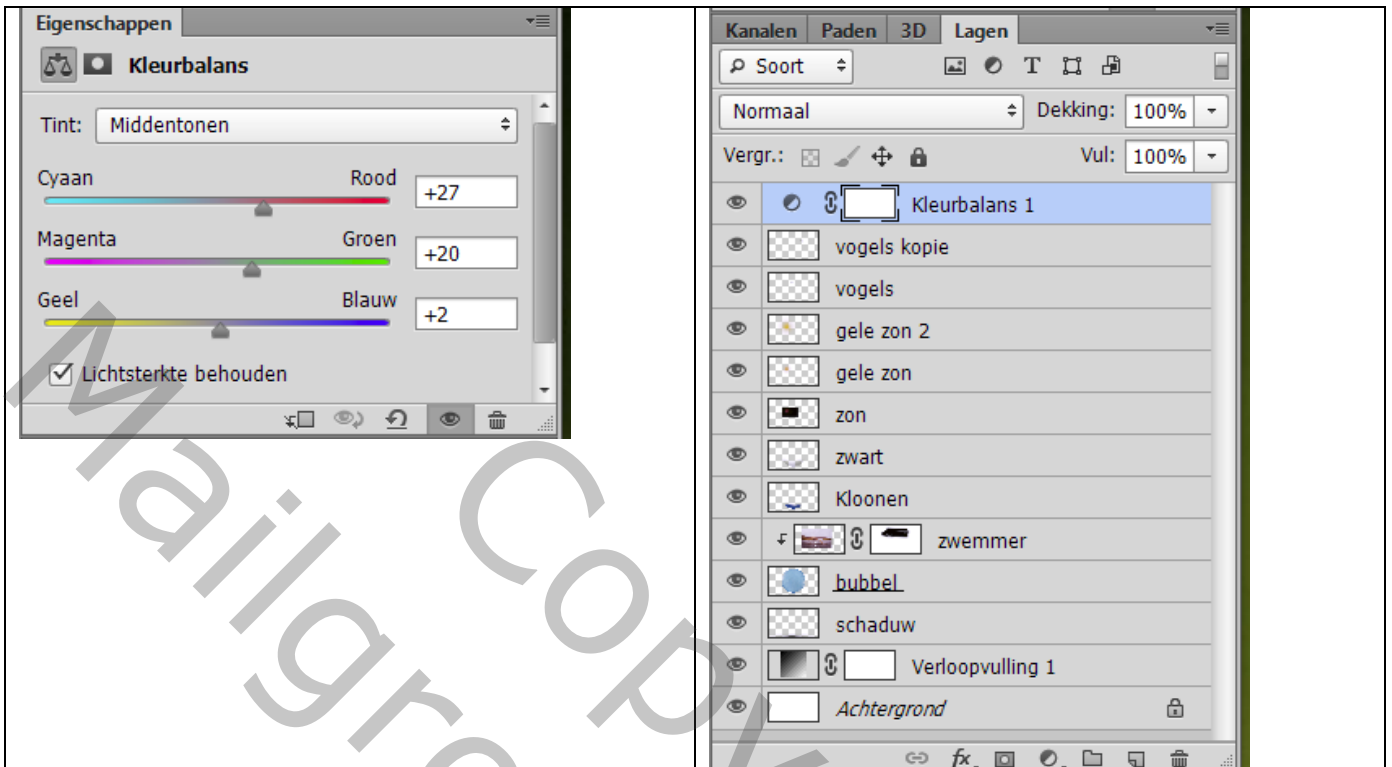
Eigenschappen

Kleurbalans

Tint: Middentonen

Cyaan Rood +27

Magenta Groen +20

Geel Blauw +2

Lichtsterkte behouden

Kanalen Paden 3D Lagen

Soort

Normaal Dekking: 100%

Vergr.: Vul: 100%

Kleurbalans 1

vogels kopie

vogels

gele zon 2

gele zon

zon

zwart

Kloonen

zwemmer

bubbel

schaduw

Verloopvulling 1

Achtergrond

fx

Mailgroep Copy